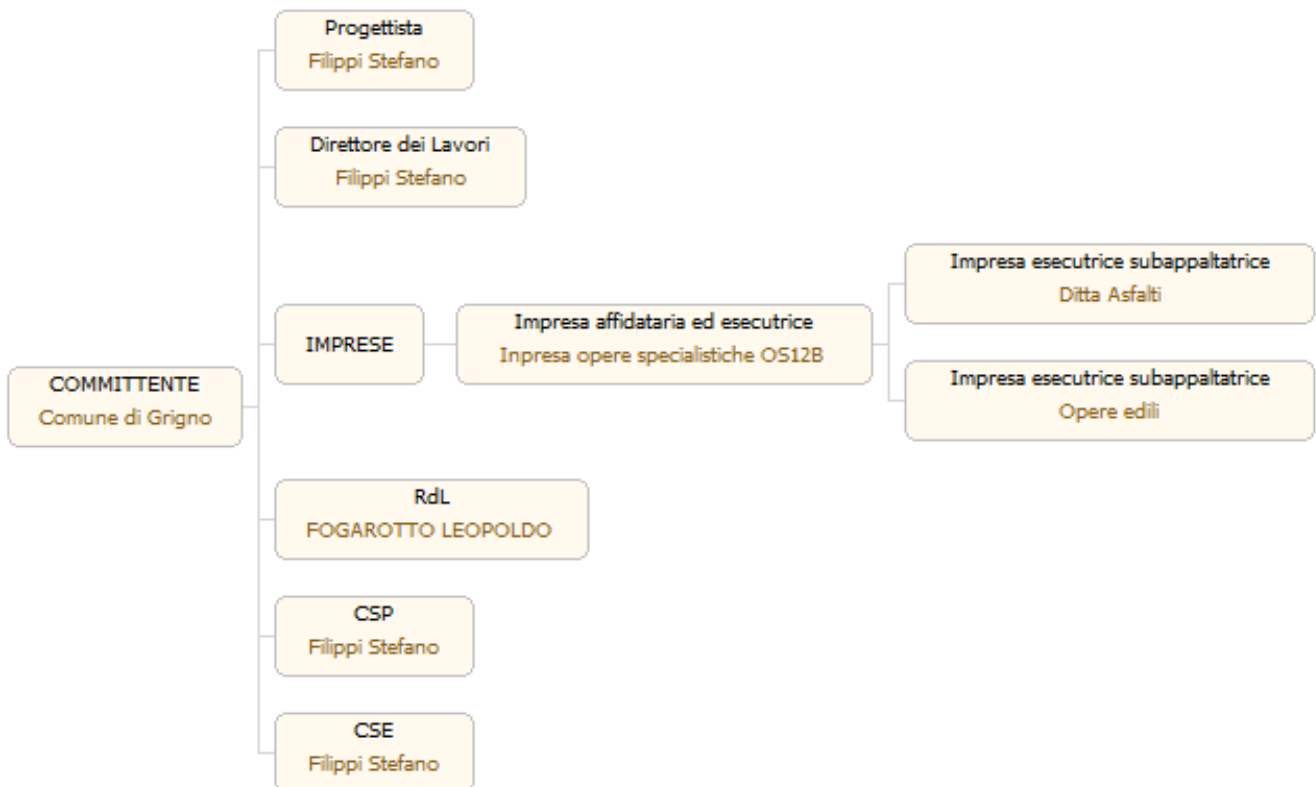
COMMITTENTE
Comune di Grigno

Progettista
Filippi Stefano

Direttore dei Lavori
Filippi Stefano

IMPRESE

Impresa affidataria ed esecutrice
Inpresa opere specialistiche OS12B

Impresa esecutrice subappaltatrice
Ditta Asfalti

Impresa esecutrice subappaltatrice
Opere edili

RdL
FOGAROTTO LEOPOLDO

CSP
Filippi Stefano

CSE
Filippi Stefano